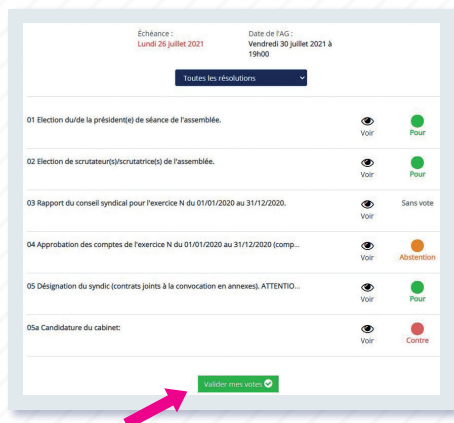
Échéance :
Lundi 26 juillet 2021

Date de l'AG :
Vendredi 30 juillet 2021 à 19h00

Toutes les résolutions

01 Election du/de la président(e) de séance de l'assemblée. Voir Pour

02 Election de scrutateur(s)/scrutatrice(s) de l'assemblée. Voir Pour

03 Rapport du conseil syndical pour l'exercice N du 01/01/2020 au 31/12/2020. Voir Sans vote

04 Approbation des comptes de l'exercice N du 01/01/2020 au 31/12/2020 (comp... Voir Abstention

05 Désignation du syndic (contrats joints à la convocation en annexes). ATTENTIO... Voir Pour

05a Candidature du cabinet: Voir Contre

Valider mes votes